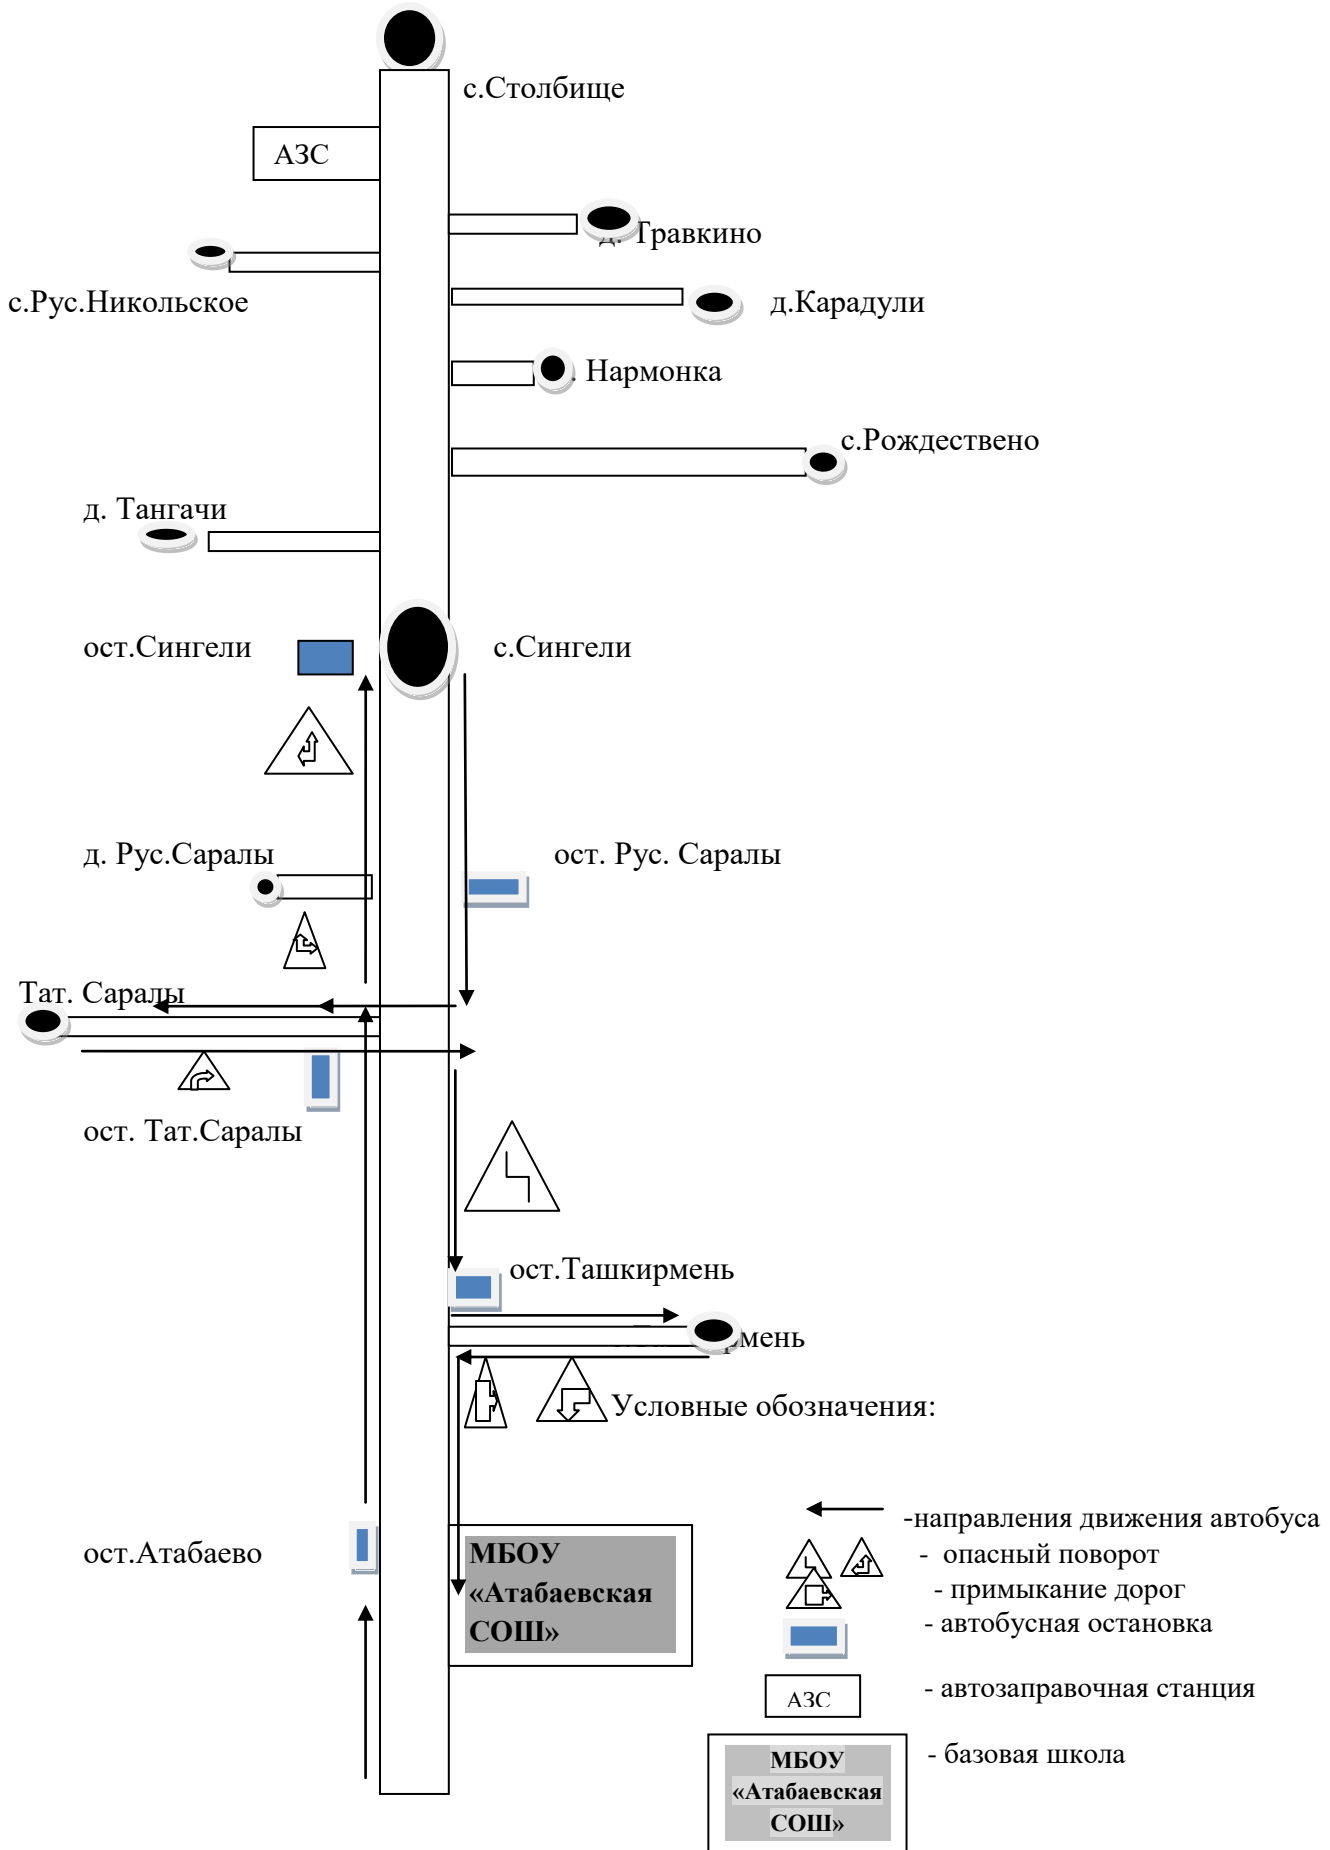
с.Столбище

АЗС

д. Гравкино

с.Рус.Никольское

д.Карадули

Нармонка

с.Рождествено

д. Тангачи

ост.Сингели

с.Сингели

д. Рус.Саралы

ост. Рус. Саралы

Тат. Саралы

ост. Тат.Саралы

ост.Ташкирмень

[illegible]мень

Условные обозначения:

-направления движения автобуса

- опасный поворот

- примыкание дорог

- автобусная остановка

АЗС

- автозаправочная станция

МБОУ «Атабаевская СОШ»

- базовая школа

ост.Атабаево

МБОУ «Атабаевская СОШ»